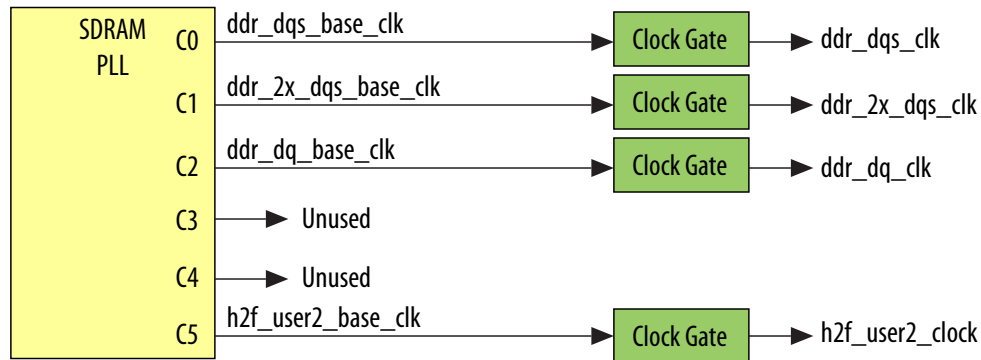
SDRAM PLL

C0 ddr_dqs_base_clk Clock Gate ddr_dqs_clk

C1 ddr_2x_dqs_base_clk Clock Gate ddr_2x_dqs_clk

C2 ddr_dq_base_clk Clock Gate ddr_dq_clk

C3 Unused

C4 Unused

C5 h2f_user2_base_clk Clock Gate h2f_user2_clock